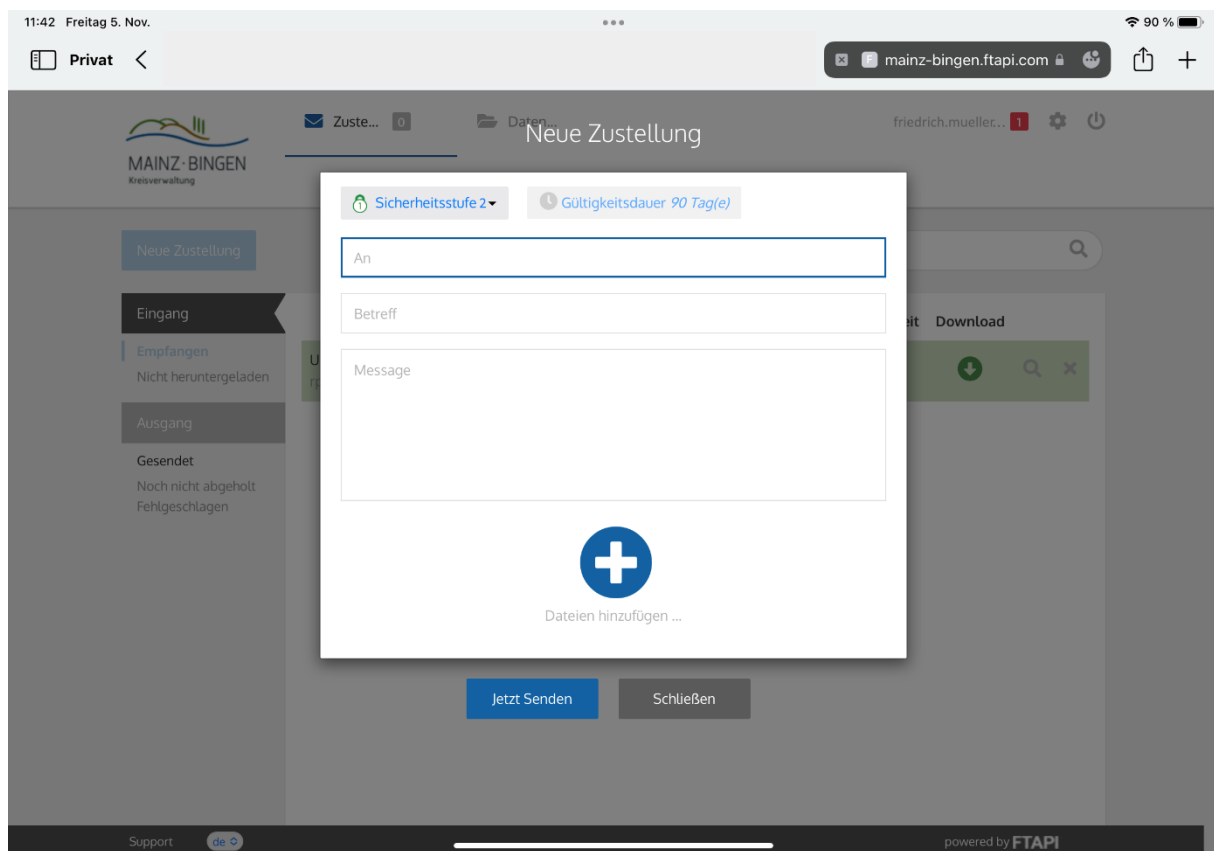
11:42 Freitag 5. Nov.

90 %

Privat

mainz-bingen.ftapi.com

MAINZ·BINGEN
Kreisverwaltung

Zuste... 0

Daten...

Neue Zustellung

friedrich.mueller... 1

Sicherheitsstufe 2

Gültigkeitsdauer 90 Tag(e)

An

Betreff

Message

Dateien hinzufügen ...

Jetzt Senden

Schließen

Neue Zustellung

Eingang

Empfangen

Nicht heruntergeladen

Ausgang

Gesendet

Noch nicht abgeholt

Fehlgeschlagen

eit Download

Support de

powered by FTAPI